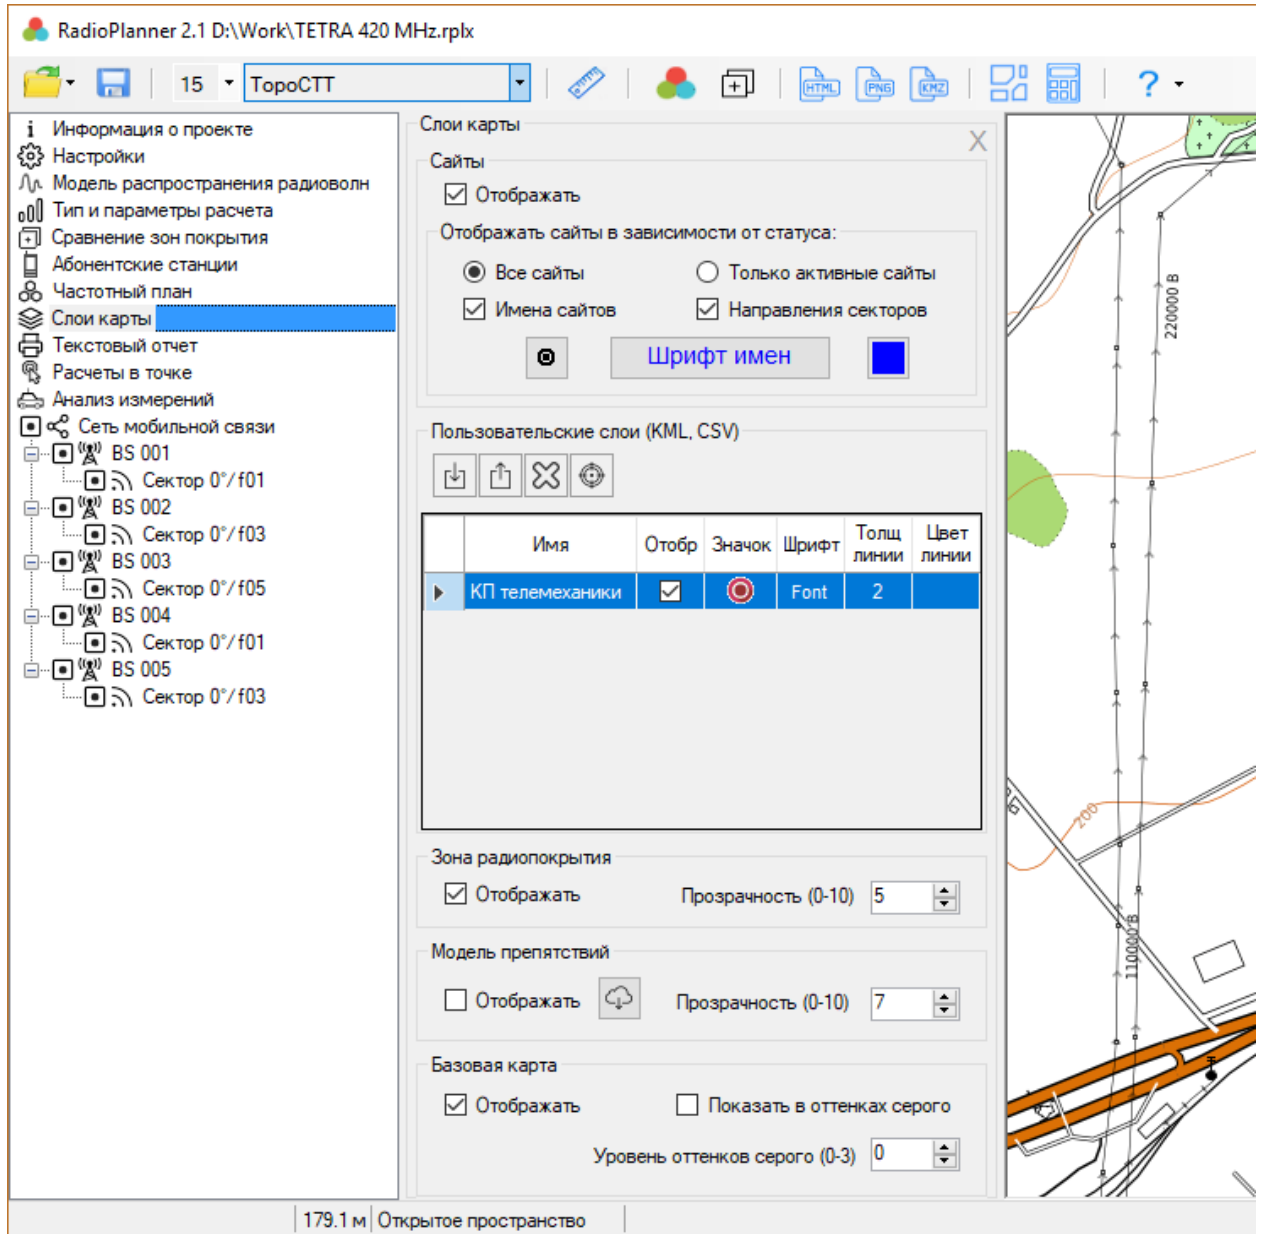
RadioPlanner 2.1 D:\Work\TETRA 420 MHz.rplx

15 TopoCTT

HTML PNG KMZ ?

Информация о проекте
Настройки
Модель распространения радиоволн
Тип и параметры расчета
Сравнение зон покрытия
Абонентские станции
Частотный план
Слои карты
Текстовый отчет
Расчеты в точке
Анализ измерений
Сеть мобильной связи
BS 001
Сектор 0°/f01
BS 002
Сектор 0°/f03
BS 003
Сектор 0°/f05
BS 004
Сектор 0°/f01
BS 005
Сектор 0°/f03

Слои карты
X
Сайты
Отображать
Отображать сайты в зависимости от статуса:
Все сайты
Только активные сайты
Имена сайтов
Направления секторов
Шрифт имен

Пользовательские слои (KML, CSV)

| | Имя | Отобр | Значок | Шрифт | Толщ линии | Цвет линии |
|---|---|---|---|---|---|---|
| ▶ | КП телемеханики | ☑ | | Font | 2 | |

Зона радиопокрытия
Отображать
Прозрачность (0-10) 5

Модель препятствий
Отображать
Прозрачность (0-10) 7

Базовая карта
Отображать
Показать в оттенках серого
Уровень оттенков серого (0-3) 0

220000 B
200
110000 B

179.1 м Открытое пространство